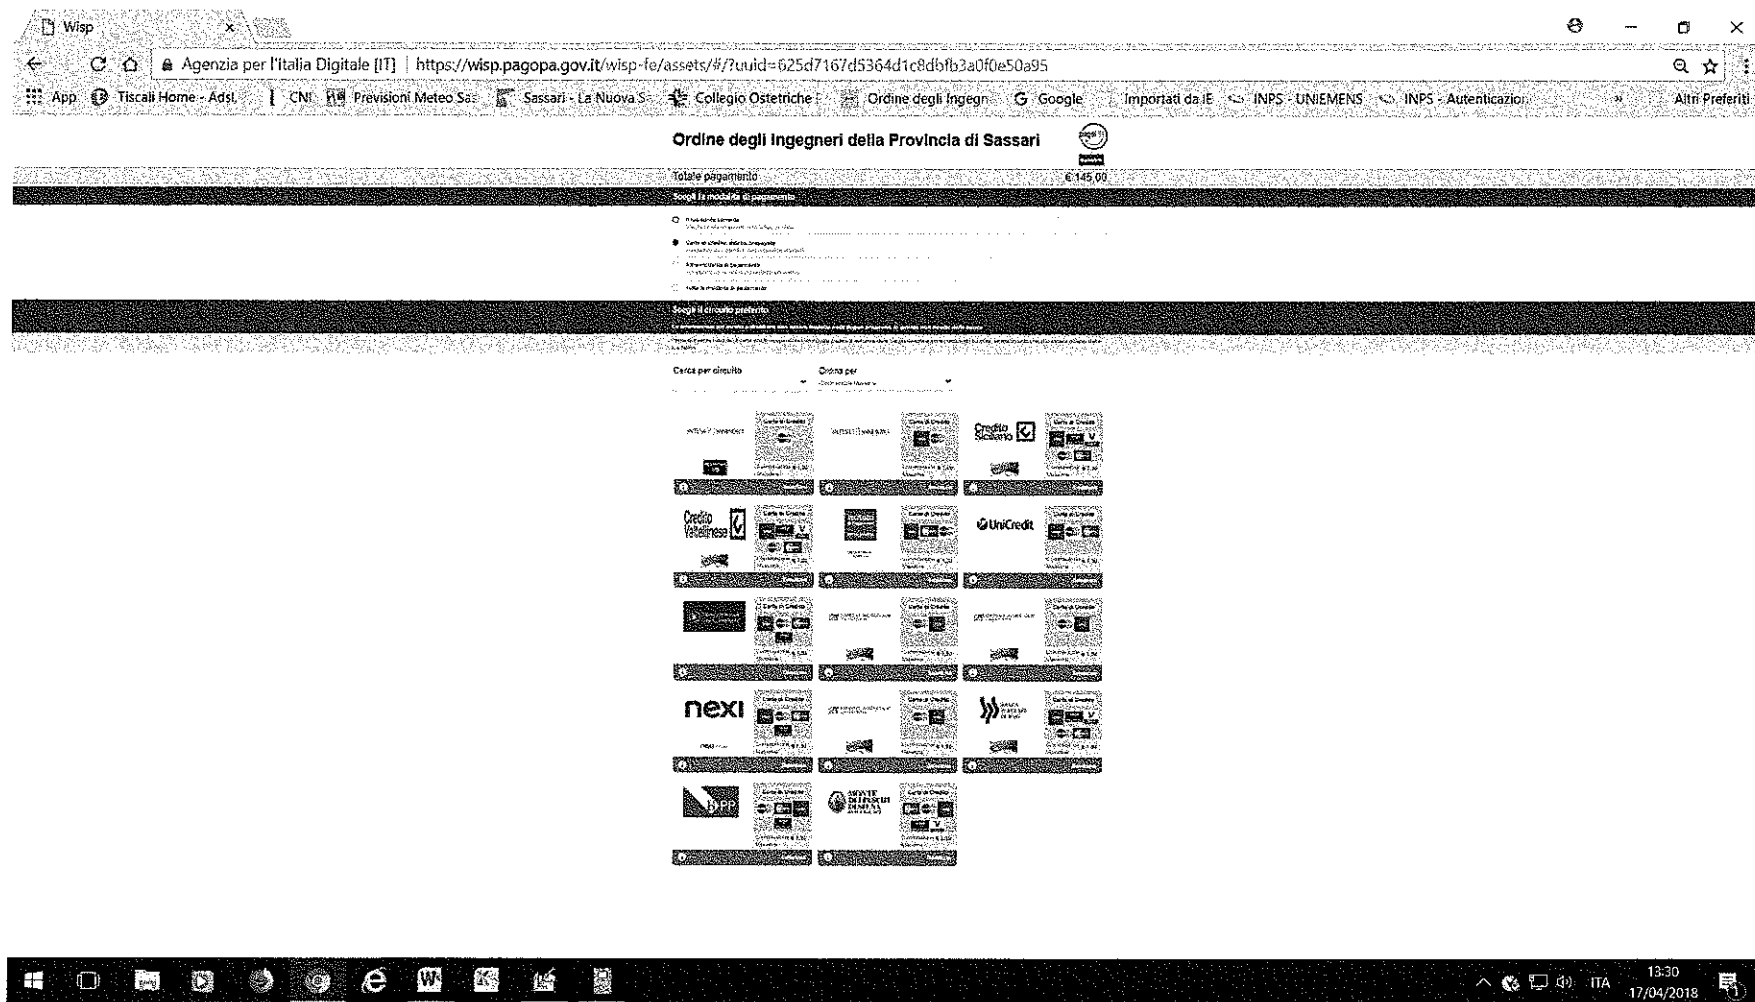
Wisp

Agenzia per l'Italia Digitale [IT] | https://wisp.pagopa.gov.it/wisp-fe/assets/#/?uuid=625d7167d5364d1c8dbfb3a0f0e50a95

App Tiscali Home - Adsl, CNI Previsioni Meteo Sa Sassari - La Nuova S Collegio Ostetriche Ordine degli Ingegn Google Importati da IE INPS - UNIEMENS INPS - Autenticazio Altri Preferiti

Ordine degli Ingegneri della Provincia di Sassari

Totale pagamento €145,00

Scegli la modalità di pagamento

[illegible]

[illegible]

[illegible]

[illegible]

Scegli il circuito preferito

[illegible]

Cerca per circuito

Ordina per

Credito Siciliano

Credito Valtellinese

UniCredit

nexi

PPP

MONTE DEI PASCHI DI SIENA

13:30
17/04/2018
ITA